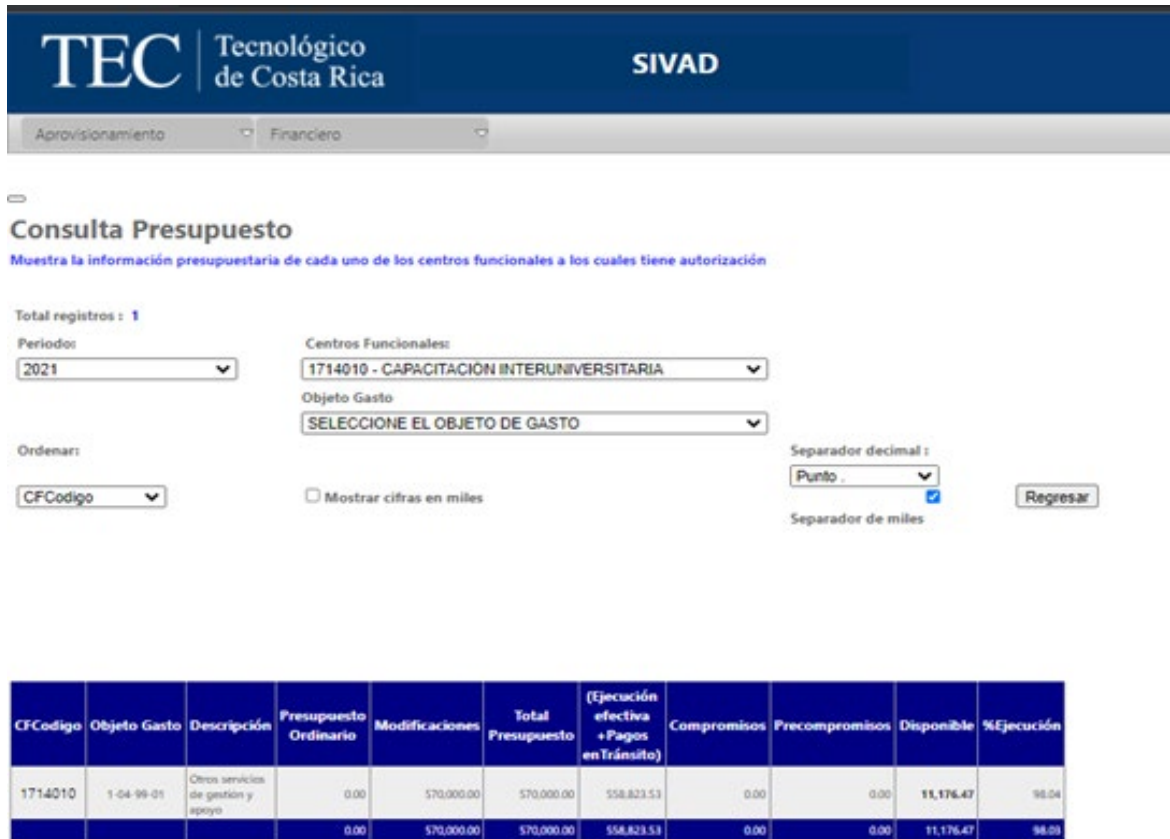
TEC Tecnológico de Costa Rica

SIVAD

Aprovisionamiento Financiero

Consulta Presupuesto

Muestra la información presupuestaria de cada uno de los centros funcionales a los cuales tiene autorización

Total registros : 1

Periodo:
2021

Centros Funcionales:
1714010 - CAPACITACION INTERUNIVERSITARIA

Objeto Gasto
SELECCIONE EL OBJETO DE GASTO

Ordenar:
CFCodigo

Mostrar cifras en miles

Separador decimal :
Punto .

Separador de miles

Regresar

| CFCodigo | Objeto Gasto | Descripción | Presupuesto Ordinario | Modificaciones | Total Presupuesto | (Ejecución efectiva +Pagos enTránsito) | Compromisos | Precompromisos | Disponible | %Ejecución |
|---|---|---|---|---|---|---|---|---|---|---|
| 1714010 | 1-04-99-01 | Otros servicios de gestion y apoyo | 0.00 | 570,000.00 | 570,000.00 | 558,823.53 | 0.00 | 0.00 | 11,176.47 | 98.04 |
| | | | 0.00 | 570,000.00 | 570,000.00 | 558,823.53 | 0.00 | 0.00 | 11,176.47 | 98.03 |